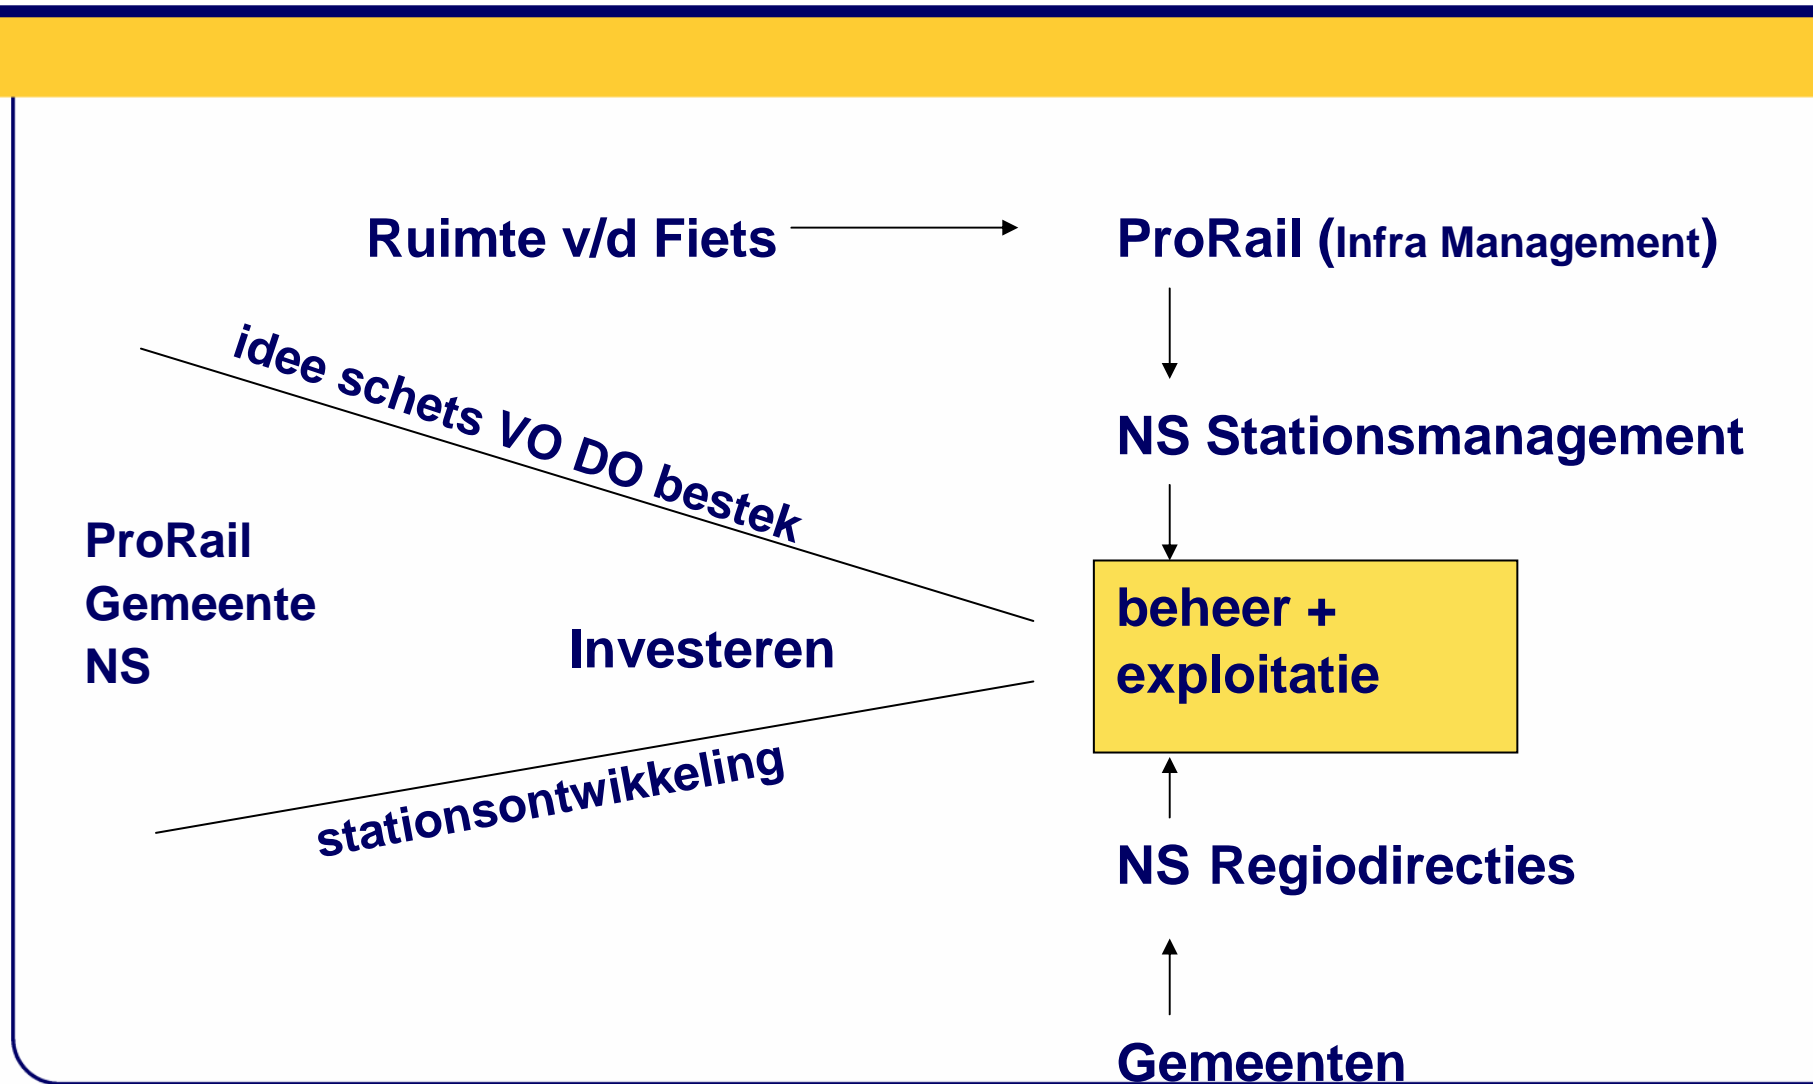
Ruimte v/d Fiets

ProRail (Infra Management)

idee schets VO DO bestek

NS Stationsmanagement

ProRail
Gemeente
NS

Investeren

beheer +
exploitatie

stationsontwikkeling

NS Regiodirecties

Gemeenten